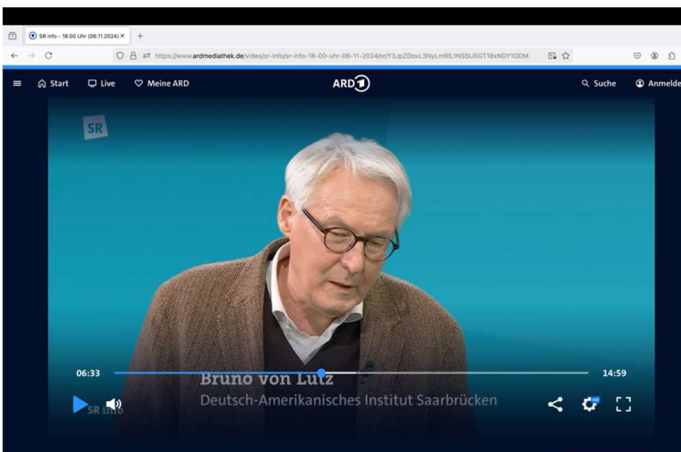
SR info - 18:00 Uhr (06.11.2024)

https://www.ardmediathek.de/video/sr-info/sr-info-18-00-uhr-06-11-2024/sr/Y3JpZDovL3NyLmRlL1NSSUSGT18xNDY1ODM

Start Live Meine ARD ARD Suche Anmelde

SR

06:33 14:59

Bruno von Lutz
Deutsch-Amerikanisches Institut Saarbrücken

SR info